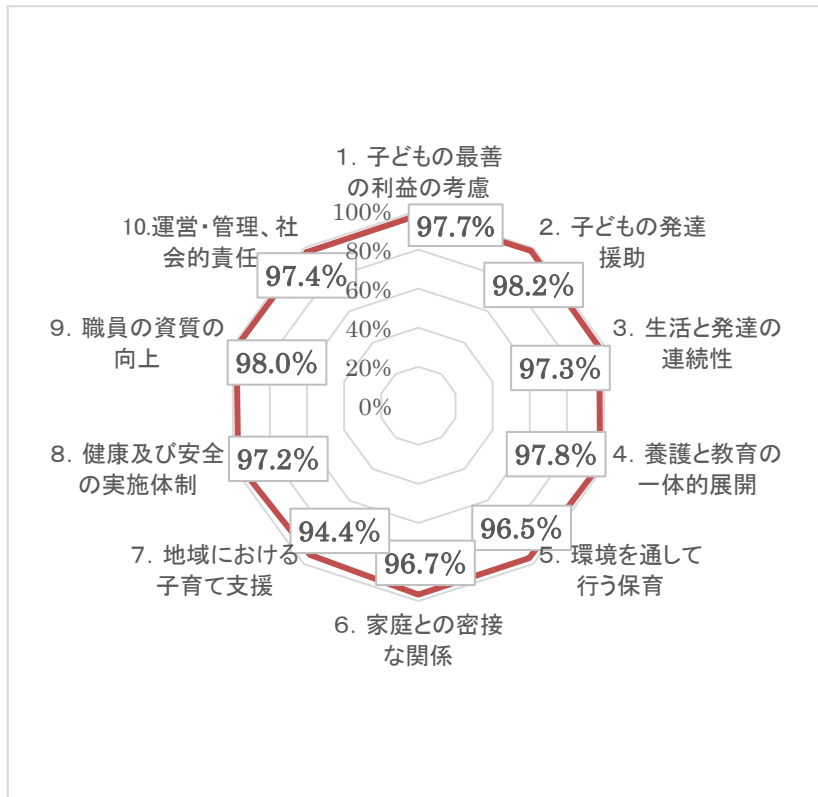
1. 子どもの最善の利益の考慮
97.7%

2. 子どもの発達援助
98.2%

3. 生活と発達の連続性
97.3%

4. 養護と教育の一体的展開
97.8%

5. 環境を通して行う保育
96.5%

6. 家庭との密接な関係
96.7%

7. 地域における子育て支援
94.4%

8. 健康及び安全の実施体制
97.2%

9. 職員の資質の向上
98.0%

10.運営・管理、社会的責任
97.4%

100%
80%
60%
40%
20%
0%